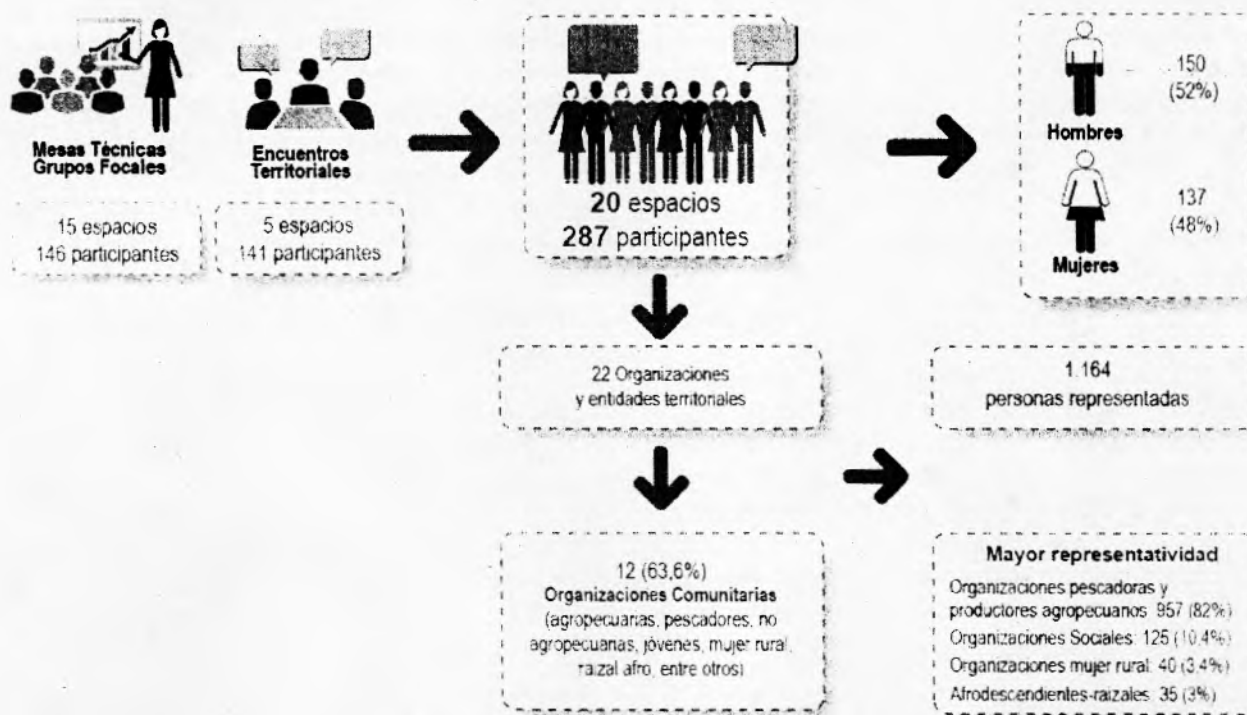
Mesas Técnicas Grupos Focales

15 espacios
146 participantes

Encuentros Territoriales

5 espacios
141 participantes

20 espacios
287 participantes

Hombres

150
(52%)

Mujeres

137
(48%)

22 Organizaciones y entidades territoriales

1.164
personas representadas

12 (63,6%)
Organizaciones Comunitarias
(agropecuarias, pescadores, no agropecuarias, jóvenes, mujer rural, raizal afro, entre otros)

Mayor representatividad
Organizaciones pescadoras y productores agropecuarios: 957 (82%)
Organizaciones Sociales: 125 (10,4%)
Organizaciones mujer rural: 40 (3,4%)
Afrodescendientes-raizales: 35 (3%)